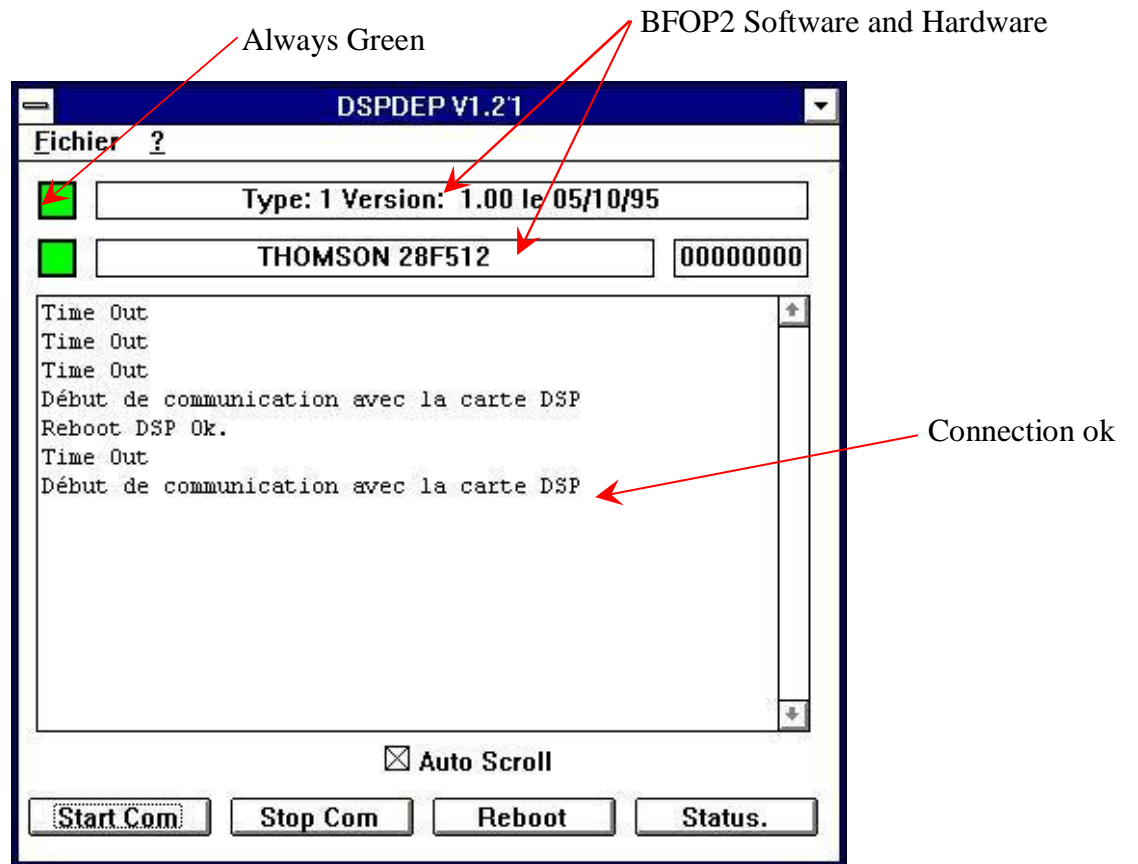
Always Green

BFOP2 Software and Hardware

DSPDEP V1.21

Fichier ?

Type: 1 Version: 1.00 le 05/10/95

THOMSON 28F512

00000000

Time Out
Time Out
Time Out
Début de communication avec la carte DSP
Reboot DSP Ok.
Time Out
Début de communication avec la carte DSP

Connection ok

☒ Auto Scroll

Start Com

Stop Com

Reboot

Status.